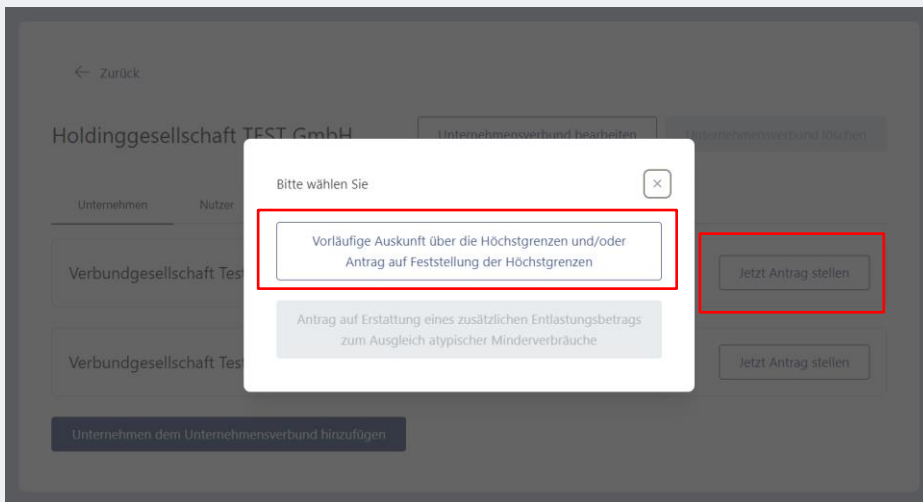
← Zurück

Holdinggesellschaft TEST GmbH

Unternehmensverbund bearbeiten

Unternehmensverbund löschen

Unternehmen

Nutzer

Verbundgesellschaft Test

Jetzt Antrag stellen

Verbundgesellschaft Test

Jetzt Antrag stellen

Unternehmen dem Unternehmensverbund hinzufügen

Bitte wählen Sie

×

Vorläufige Auskunft über die Höchstgrenzen und/oder Antrag auf Feststellung der Höchstgrenzen

Antrag auf Erstattung eines zusätzlichen Entlastungsbetrags zum Ausgleich atypischer Minderverbräuche